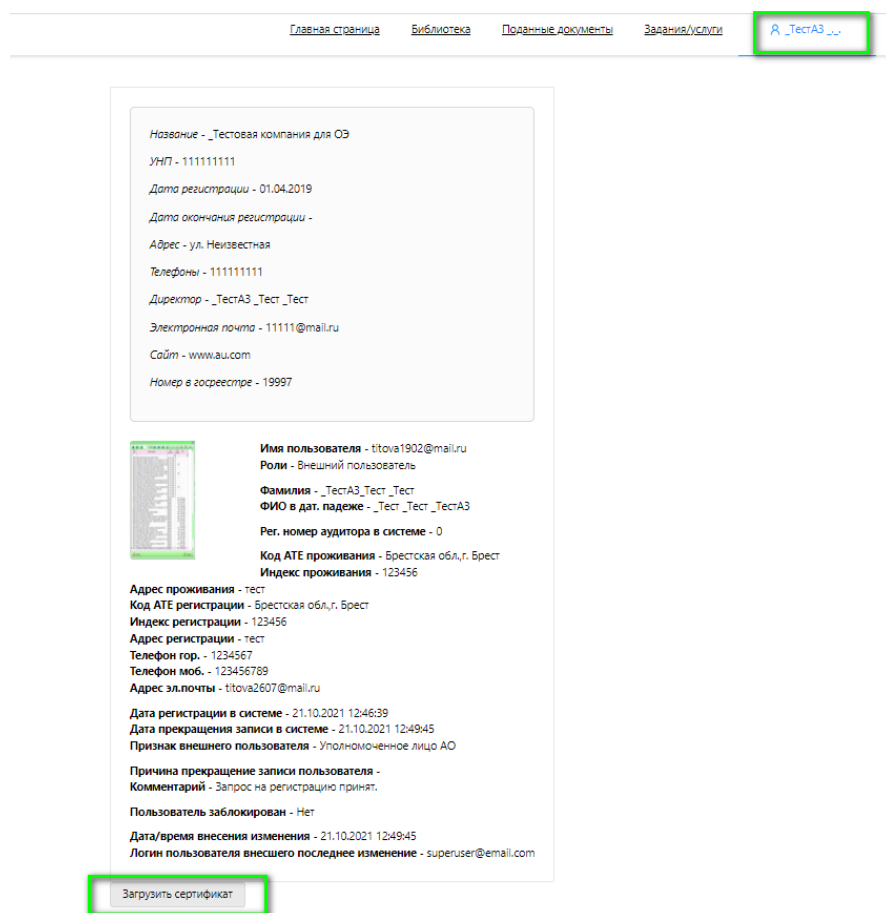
Главная страница Библиотека Поданные документы Задания/услуги _ТестАЗ _ _.

Название - _Тестовая компания для ОЭ

УНП - 111111111

Дата регистрации - 01.04.2019

Дата окончания регистрации -

Адрес - ул. Неизвестная

Телефоны - 111111111

Директор - _ТестАЗ _Тест _Тест

Электронная почта - 11111@mail.ru

Сайт - www.au.com

Номер в госреестре - 19997

Имя пользователя - titova1902@mail.ru
Роли - Внешний пользователь

Фамилия - _ТестАЗ_Тест _Тест
ФИО в дат. падеже - _Тест _Тест _ТестАЗ

Рег. номер аудитора в системе - 0

Код АТЕ проживания - Брестская обл.,г. Брест
Индекс проживания - 123456
Адрес проживания - тест
Код АТЕ регистрации - Брестская обл.,г. Брест
Индекс регистрации - 123456
Адрес регистрации - тест
Телефон гор. - 1234567
Телефон моб. - 123456789
Адрес эл.почты - titova2607@mail.ru

Дата регистрации в системе - 21.10.2021 12:46:39
Дата прекращения записи в системе - 21.10.2021 12:49:45
Признак внешнего пользователя - Уполномоченное лицо АО

Причина прекращение записи пользователя -
Комментарий - Запрос на регистрацию принят.

Пользователь заблокирован - Нет

Дата/время внесения изменения - 21.10.2021 12:49:45
Логин пользователя внесшего последнее изменение - superuser@email.com

Загрузить сертификат